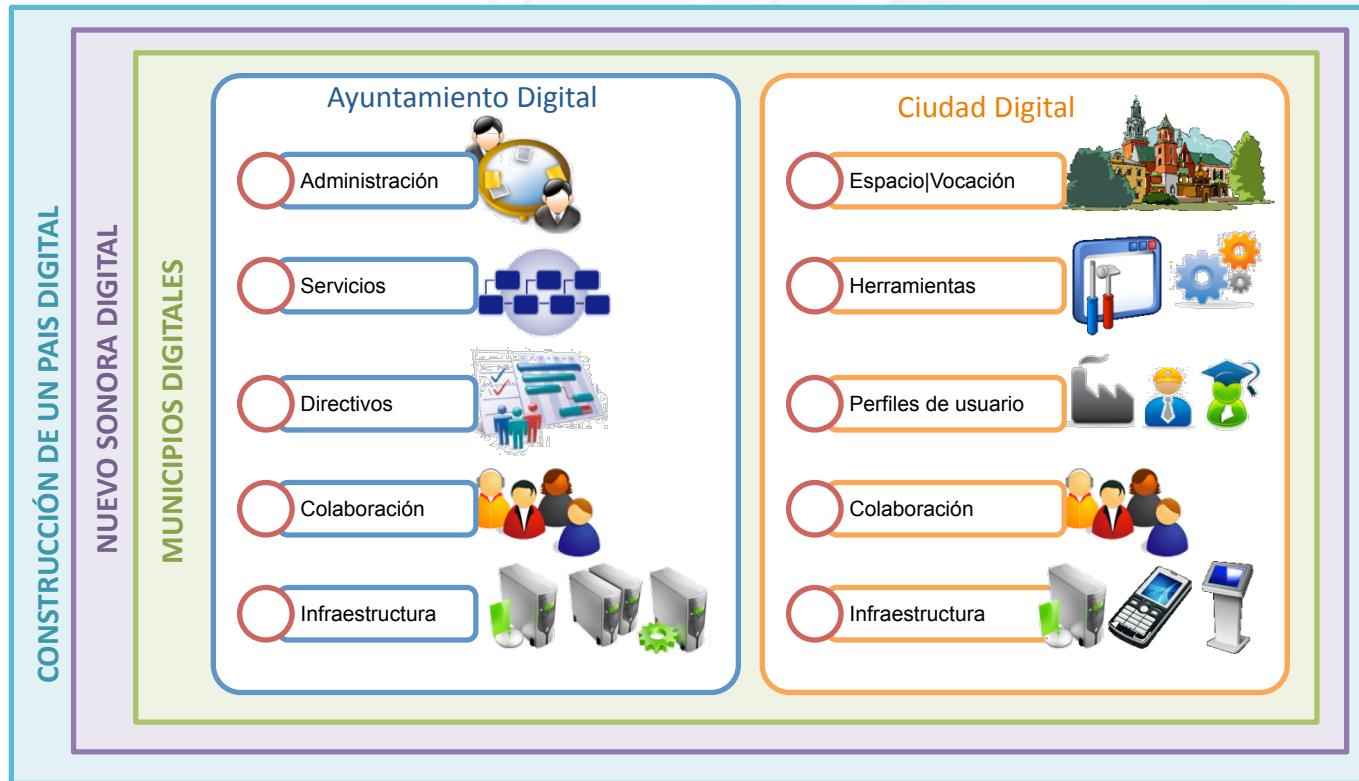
CONSTRUCCIÓN DE UN PAIS DIGITAL

NUEVO SONORA DIGITAL

MUNICIPIOS DIGITALES

Ayuntamiento Digital

Administración

Servicios

Directivos

Colaboración

Infraestructura

Ciudad Digital

Espacio|Vocación

Herramientas

Perfiles de usuario

Colaboración

Infraestructura